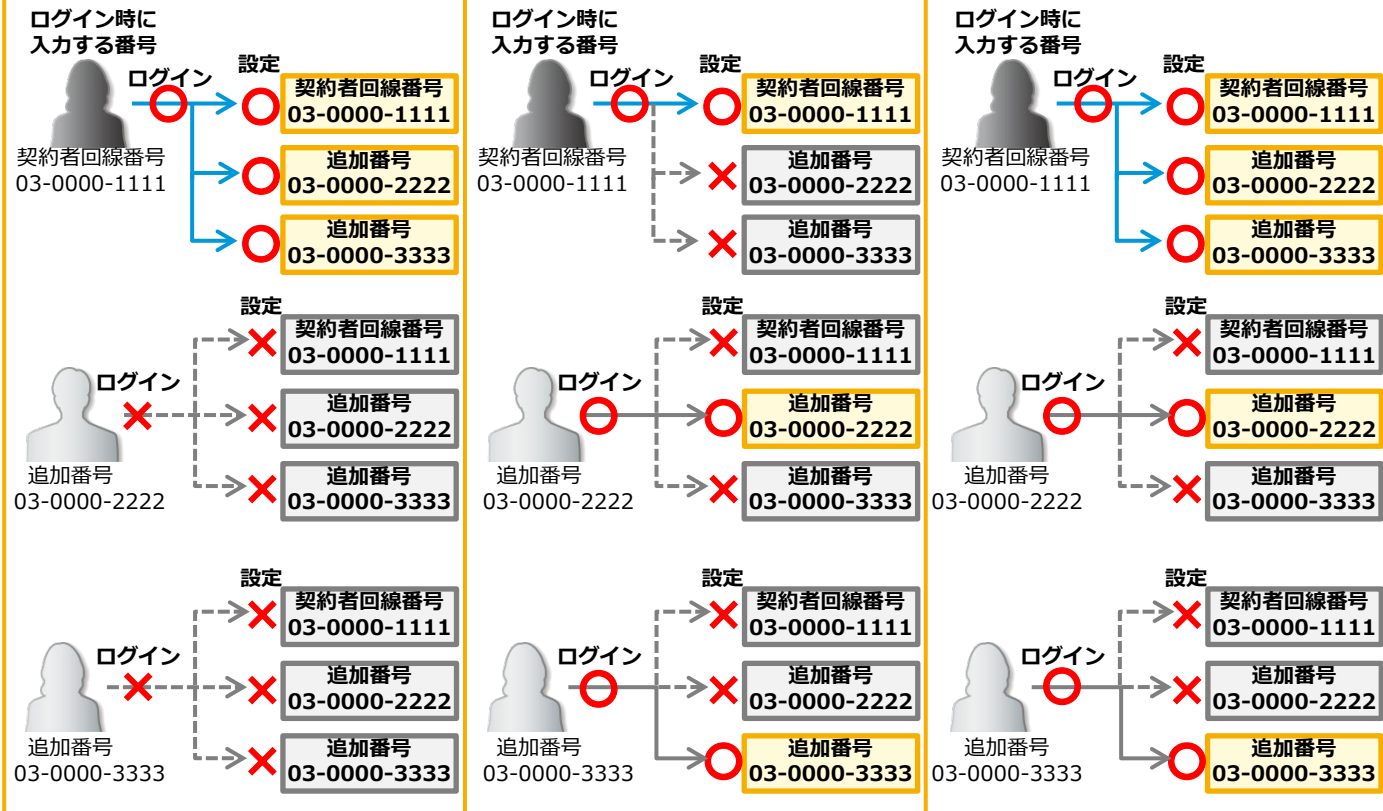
ログイン時に
入力する番号

ログイン

設定

契約者回線番号
03-0000-1111

契約者回線番号
03-0000-1111

追加番号
03-0000-2222

追加番号
03-0000-3333

設定

ログイン

契約者回線番号
03-0000-1111

追加番号
03-0000-2222

追加番号
03-0000-3333

追加番号
03-0000-2222

設定

ログイン

契約者回線番号
03-0000-1111

追加番号
03-0000-2222

追加番号
03-0000-3333

追加番号
03-0000-3333

ログイン時に
入力する番号

ログイン

設定

契約者回線番号
03-0000-1111

契約者回線番号
03-0000-1111

追加番号
03-0000-2222

追加番号
03-0000-3333

設定

ログイン

契約者回線番号
03-0000-1111

追加番号
03-0000-2222

追加番号
03-0000-3333

追加番号
03-0000-2222

設定

ログイン

契約者回線番号
03-0000-1111

追加番号
03-0000-2222

追加番号
03-0000-3333

追加番号
03-0000-3333

ログイン時に
入力する番号

ログイン

設定

契約者回線番号
03-0000-1111

契約者回線番号
03-0000-1111

追加番号
03-0000-2222

追加番号
03-0000-3333

設定

ログイン

契約者回線番号
03-0000-1111

追加番号
03-0000-2222

追加番号
03-0000-3333

追加番号
03-0000-2222

設定

ログイン

契約者回線番号
03-0000-1111

追加番号
03-0000-2222

追加番号
03-0000-3333

追加番号
03-0000-3333